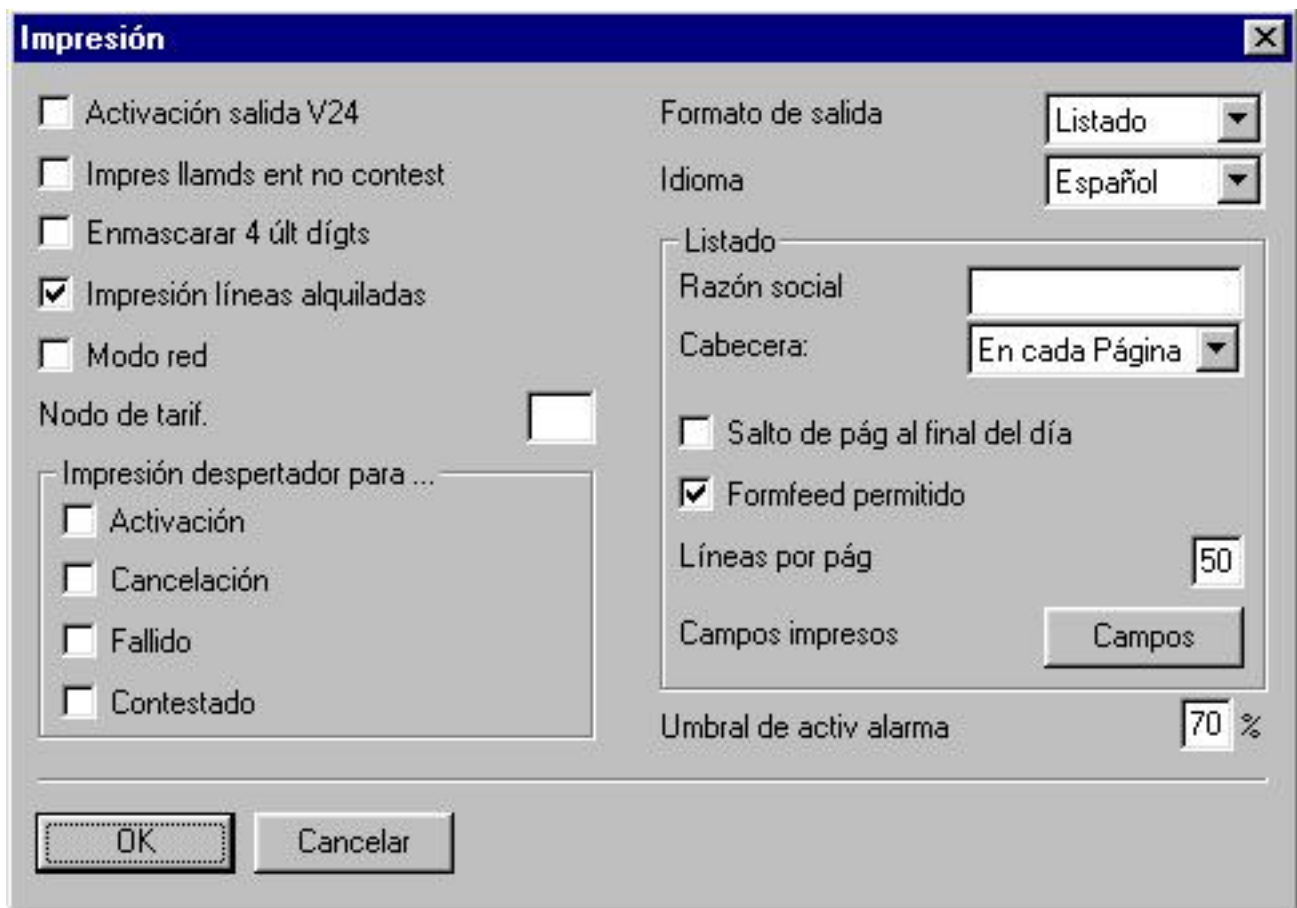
Impresión

Activación salida V24

Impres llamds ent no contest

Enmascarar 4 últ dígts

Impresión líneas alquiladas

Modo red

Nodo de tarif.

Impresión despertador para ...

Activación

Cancelación

Fallido

Contestado

Formato de salida
Listado

Idioma
Español

Listado

Razón social

Cabecera:
En cada Página

Salto de pág al final del día

Formfeed permitido

Líneas por pág
50

Campos impresos
Campos

Umbral de activ alarma
70 %

OK
Cancelar